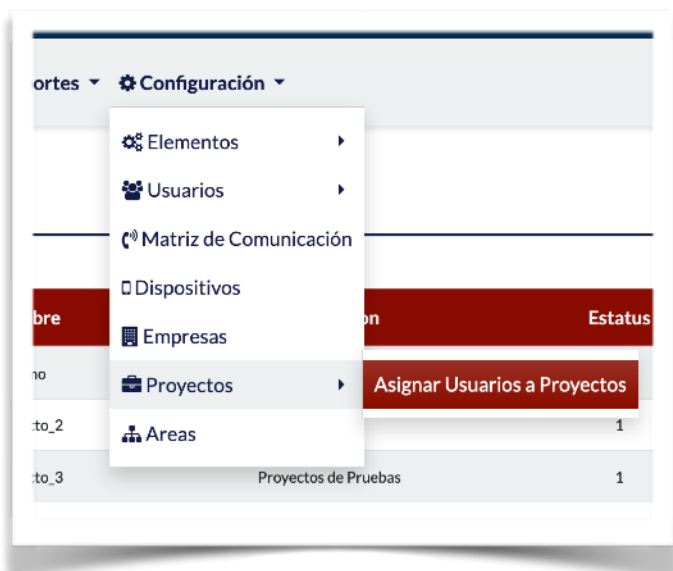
ortes ▾ Configuración ▾

Elementos ▸
Usuarios ▸
Matriz de Comunicación
Dispositivos
Empresas
Proyectos ▸
Areas

Asignar Usuarios a Proyectos

| bre | on | Estatus |
|---|---|---|
| no | | |
| cto_2 | | 1 |
| cto_3 | Proyectos de Pruebas | 1 |